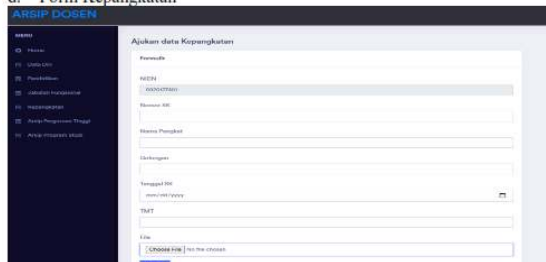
d. Form Kepangkatan

ARSIP DOSEN

MENU

Home

Data Diri

Pendidikan

Jabatan Fungsional

Kepangkatan

Arsip Perguruan Tinggi

Arsip Program Studi

Ajukan data Kepangkatan

Formulir

NIDN

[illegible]

Nomor SK

Nama Pangkat

Golongan

Tanggal SK

mm/dd/yyyy

TMT

File

Choose File No file chosen